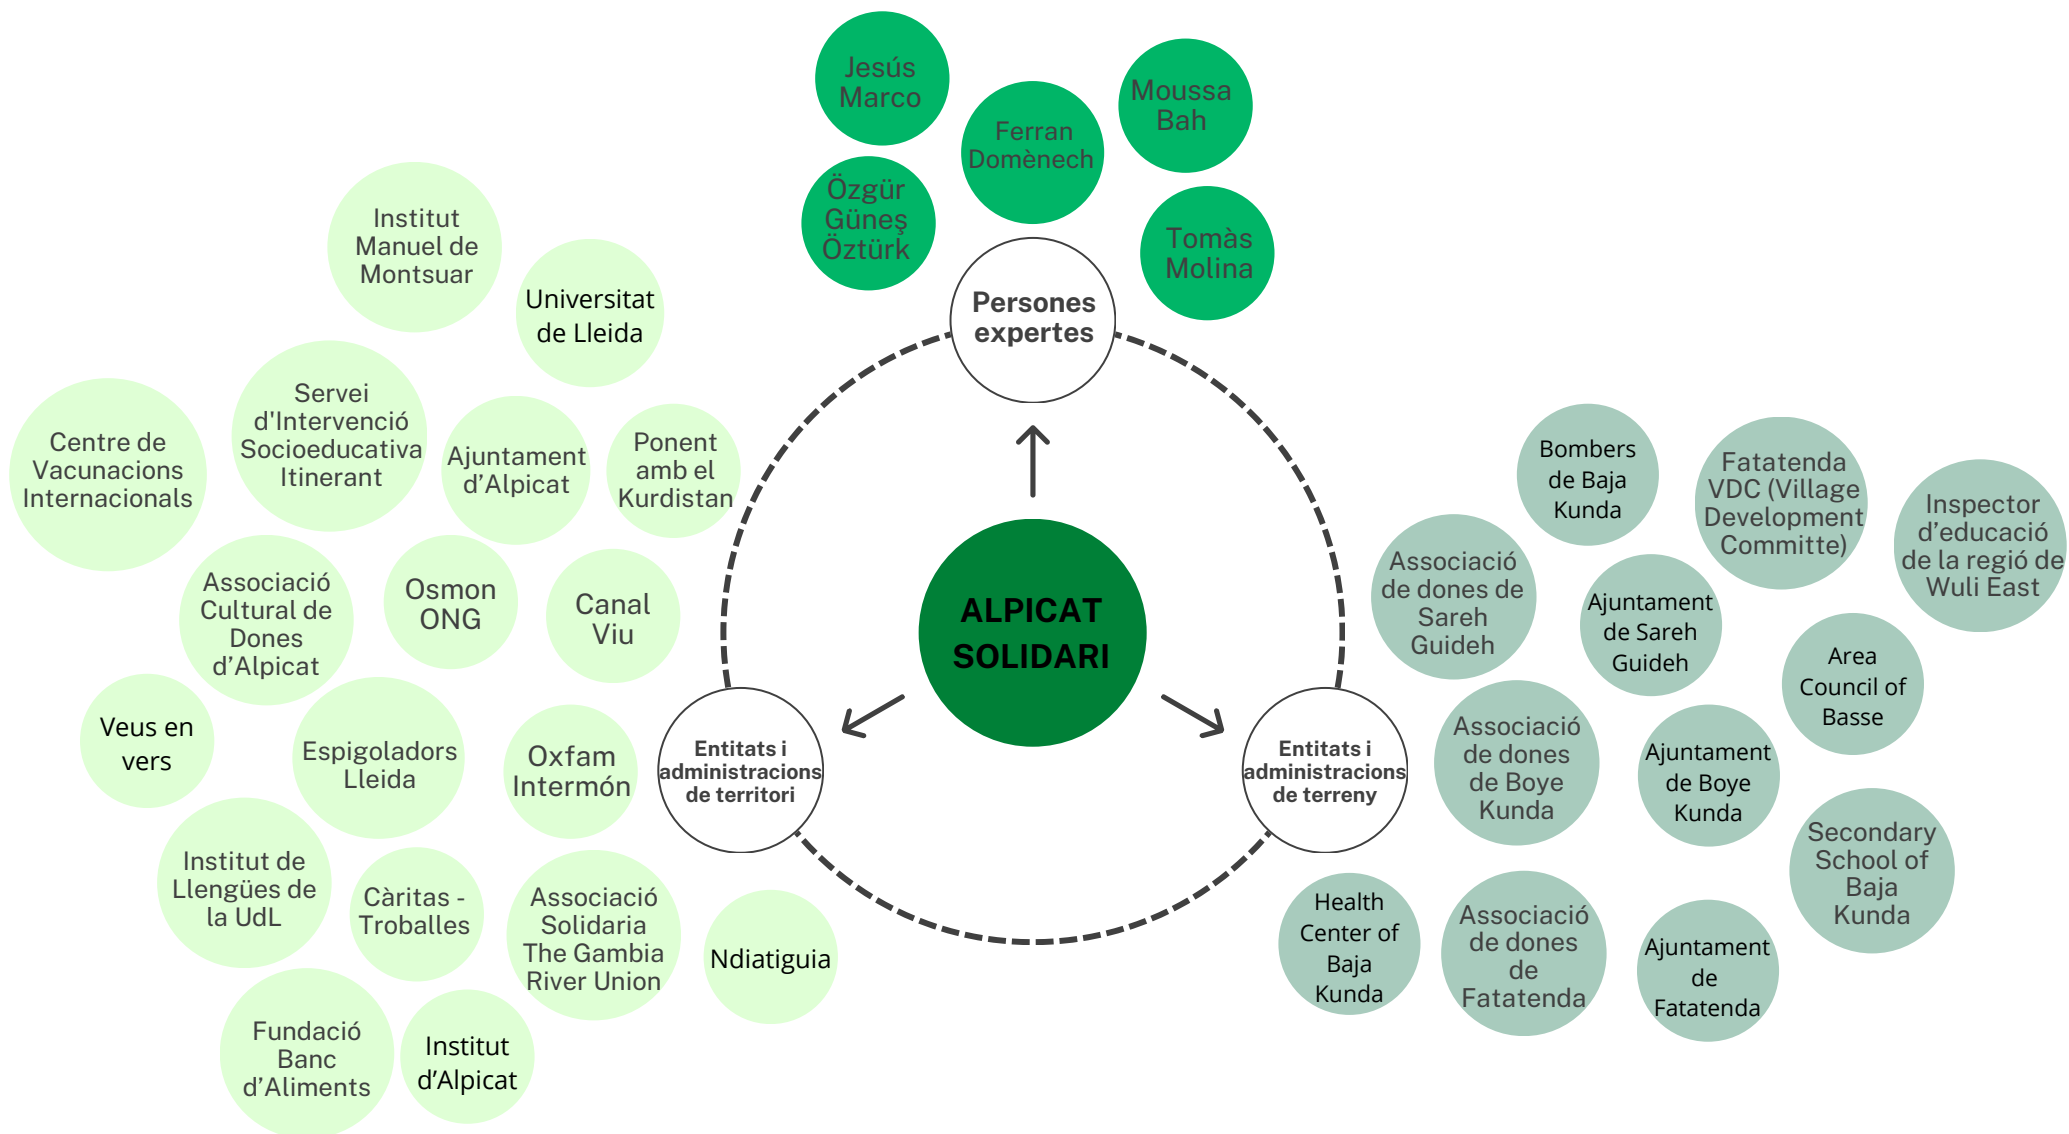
Jesús Marco

Ferran Domènech

Moussa Bah

Özgür Güneş Öztürk

Tomàs Molina

Persones expertes

ALPICAT SOLIDARI

Entitats i administracions de territori

Entitats i administracions de terreny

Institut Manuel de Montsuar

Universitat de Lleida

Servei d'Intervenció Socioeducativa Itinerant

Centre de Vacunacions Internacionals

Ajuntament d'Alpicat

Ponent amb el Kurdistan

Associació Cultural de Dones d'Alpicat

Osmon ONG

Canal Viu

Veus en vers

Espigoladors Lleida

Oxfam Intermón

Institut de Llengües de la UdL

Càritas - Troballes

Associació Solidaria The Gambia River Union

Ndiatiguia

Fundació Banc d'Aliments

Institut d'Alpicat

Bombers de Baja Kunda

Fatatenda VDC (Village Development Committe)

Inspector d'educació de la regió de Wuli East

Associació de dones de Sareh Guideh

Ajuntament de Sareh Guideh

Area Council of Basse

Associació de dones de Boye Kunda

Ajuntament de Boye Kunda

Secondary School of Baja Kunda

Health Center of Baja Kunda

Associació de dones de Fatatenda

Ajuntament de Fatatenda